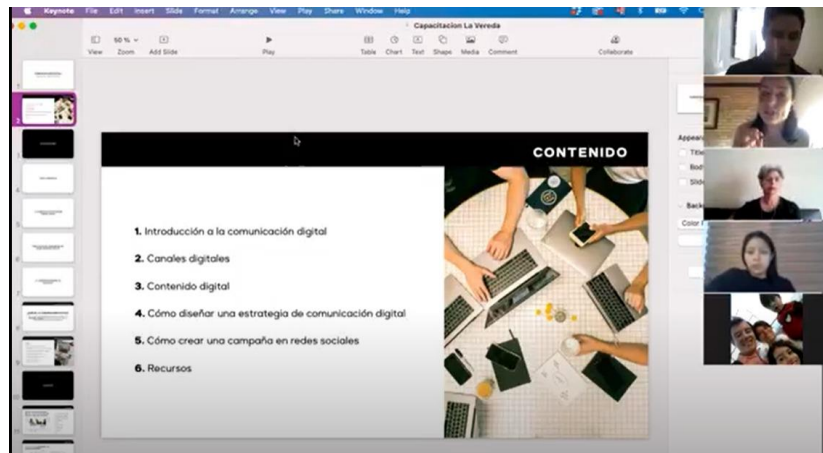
Keynote File Edit Insert Slide Format Arrange View Play Share Window Help

Capacitacion La Vereda

View Zoom Add Slide Play Table Chart Text Shape Media Comment Collaborate

50 %

CONTENIDO

1. Introducción a la comunicación digital

2. Canales digitales

3. Contenido digital

4. Cómo diseñar una estrategia de comunicación digital

5. Cómo crear una campaña en redes sociales

6. Recursos

Appear

Title

Bod

Slid

Back

Color F

1
2
3
4
5
6
7
8
9
10
11
12
13